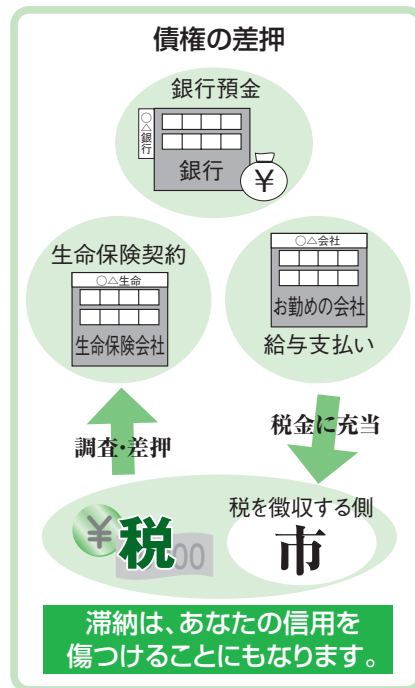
債権の差押

銀行預金

○△銀行

銀行

¥

生命保険契約

○△生命

生命保険会社

○△会社

お勤めの会社

給与支払い

調査·差押

税金に充当

¥

税

税を徴収する側

市

滞納は、あなたの信用を傷つけることにもなります。